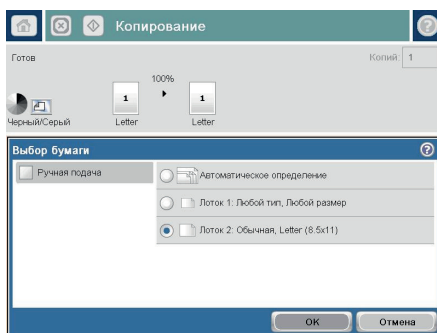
Копирование

Готов

Копий: 1

100%

1

1

Черный/Серый

Letter

Letter

Выбор бумаги

Ручная подача

Автоматическое определение

Лоток 1: Любой тип, Любой размер

Лоток 2: Обычная, Letter (8.5x11)

OK

Отмена